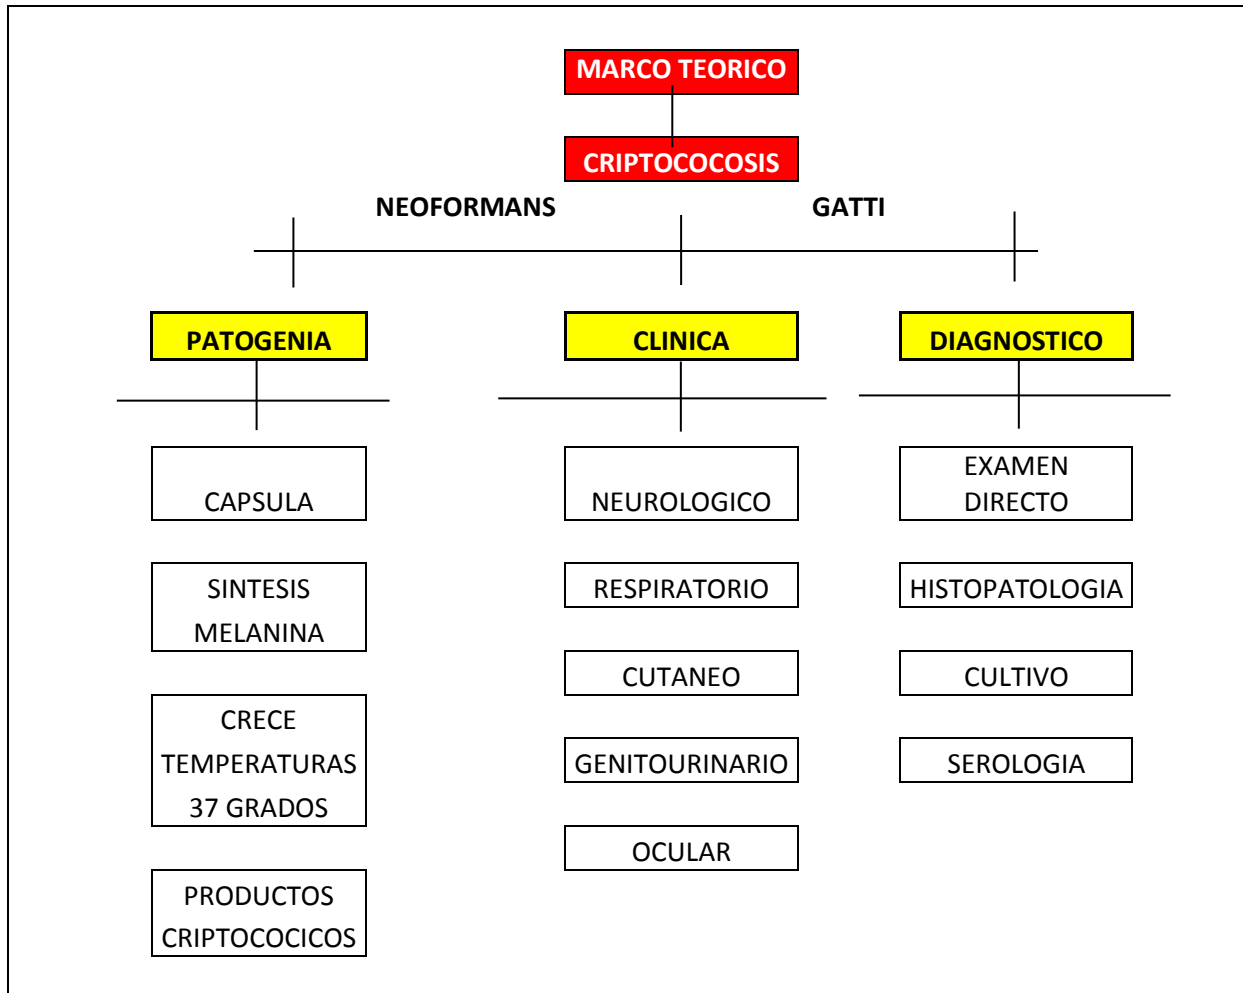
MARCO TEORICO

CRIPTOCOCOSIS

NEOFORMANS

GATTI

PATOGENIA

CLINICA

DIAGNOSTICO

CAPSULA

SINTESIS MELANINA

CRECE TEMPERATURAS 37 GRADOS

PRODUCTOS CRIPTOCOCICOS

NEUROLOGICO

RESPIRATORIO

CUTANEO

GENITOURINARIO

OCULAR

EXAMEN DIRECTO

HISTOPATOLOGIA

CULTIVO

SEROLOGIA